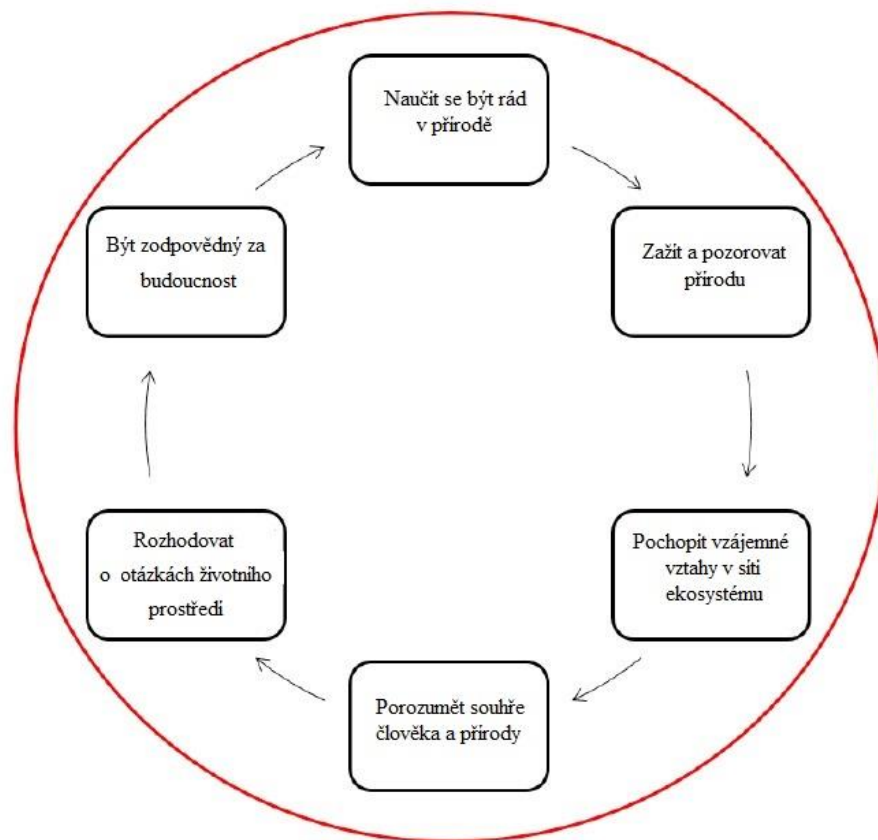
Naučit se být rád v přírodě

Zažít a pozorovat přírodu

Pochopit vzájemné vztahy v síti ekosystému

Porozumět souhře člověka a přírody

Rozhodovat o otázkách životního prostředí

Být zodpovědný za budoucnost